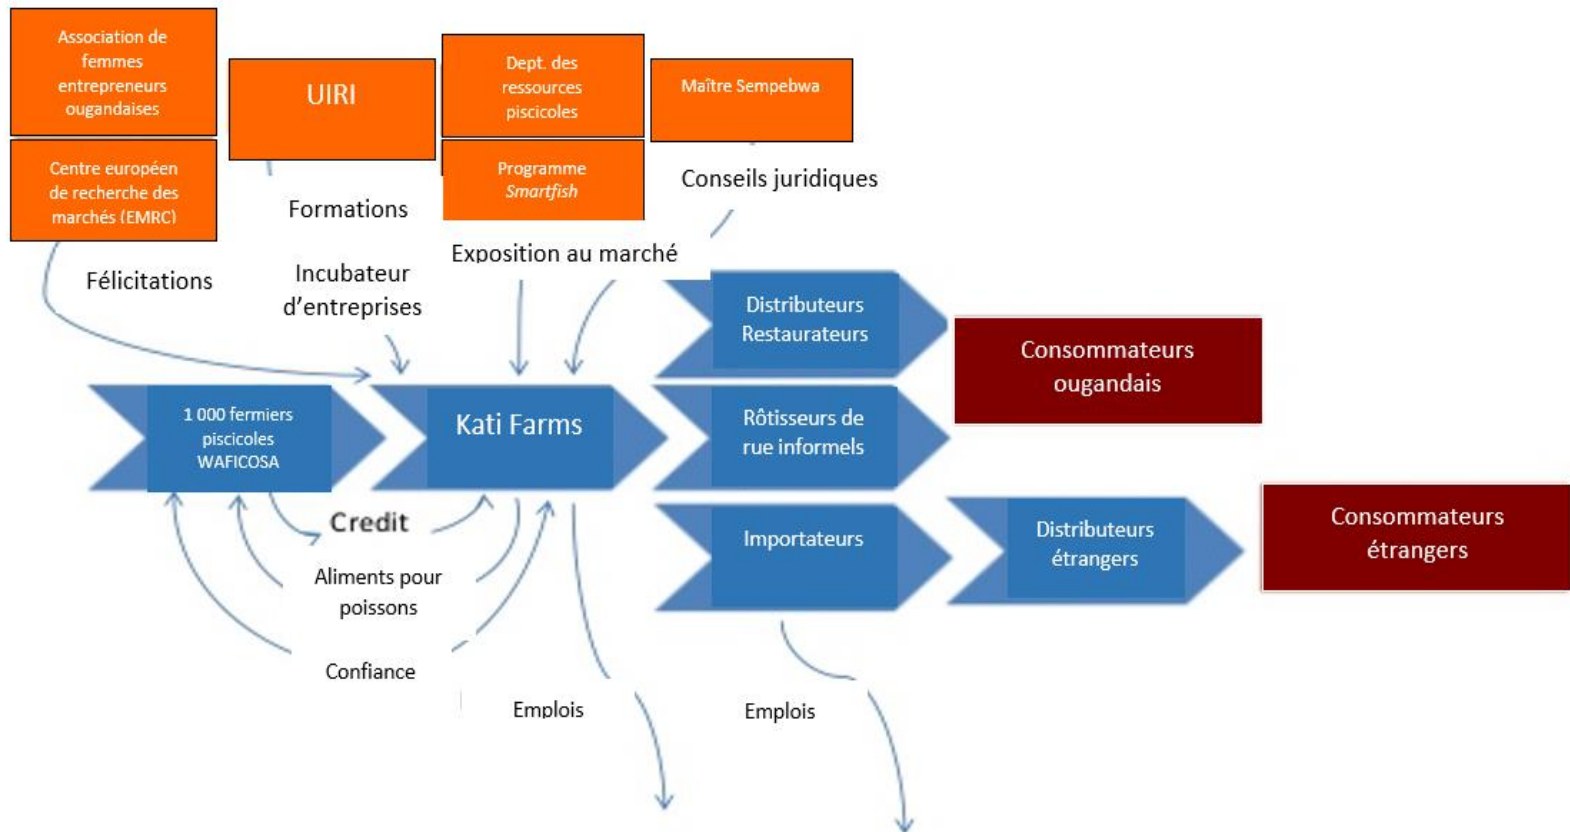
Association de femmes entrepreneurs ougandaises

UIRI

Dept. des ressources piscicoles

Maître Sempebwa

Centre européen de recherche des marchés (EMRC)

Programme *Smartfish*

Formations

Conseils juridiques

Félicitations

Incubateur d'entreprises

Exposition au marché

Distributeurs Restaurateurs

Consommateurs ougandais

1 000 fermiers piscicoles WAFICOSA

Kati Farms

Rôtisseurs de rue informels

Credit

Importateurs

Distributeurs étrangers

Consommateurs étrangers

Aliments pour poissons

Confiance

Emplois

Emplois